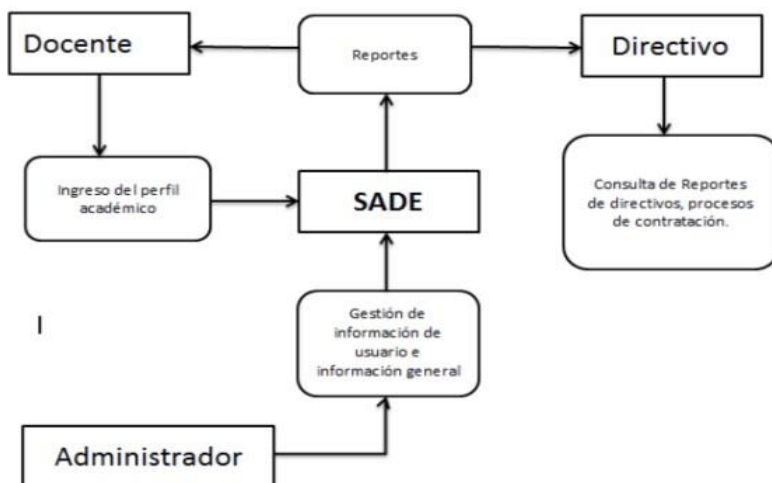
Docente

Reportes

Directivo

Ingreso del perfil académico

SADE

Consulta de Reportes de directivos, procesos de contratación.

I

Gestión de información de usuario e información general

Administrador